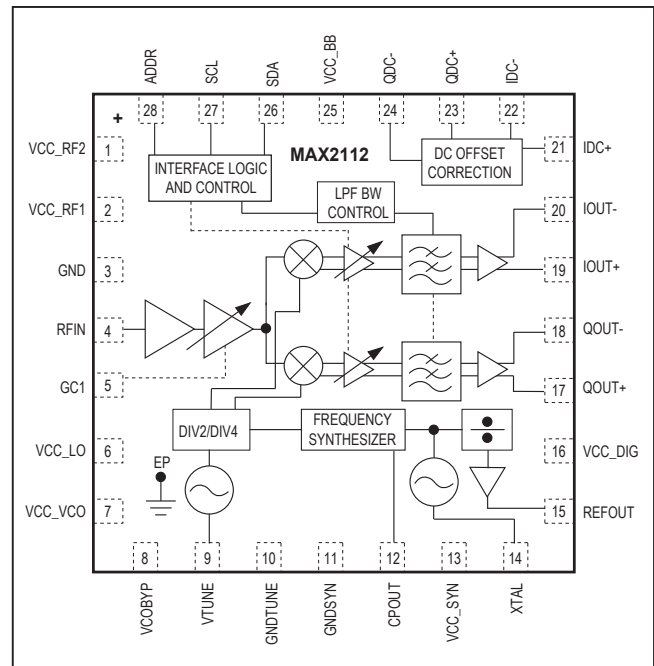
ADDR
SCL
SDA
VCC_BB
QDC-
QDC+
IDC-
28
27
26
25
24
23
22
+
VCC_RF2
1
INTERFACE LOGIC AND CONTROL
MAX2112
DC OFFSET CORRECTION
21
IDC+
VCC_RF1
2
LPF BW CONTROL
20
IOUT-
GND
3
19
IOUT+
RFIN
4
18
QOUT-
GC1
5
17
QOUT+
DIV2/DIV4
FREQUENCY SYNTHESIZER
VCC_LO
6
16
VCC_DIG
EP
VCC_VCO
7
15
REFOUT
8
9
10
11
12
13
14
VCOBYP
VTUNE
GNDTUNE
GNDSYN
CPOUT
VCC_SYN
XTAL